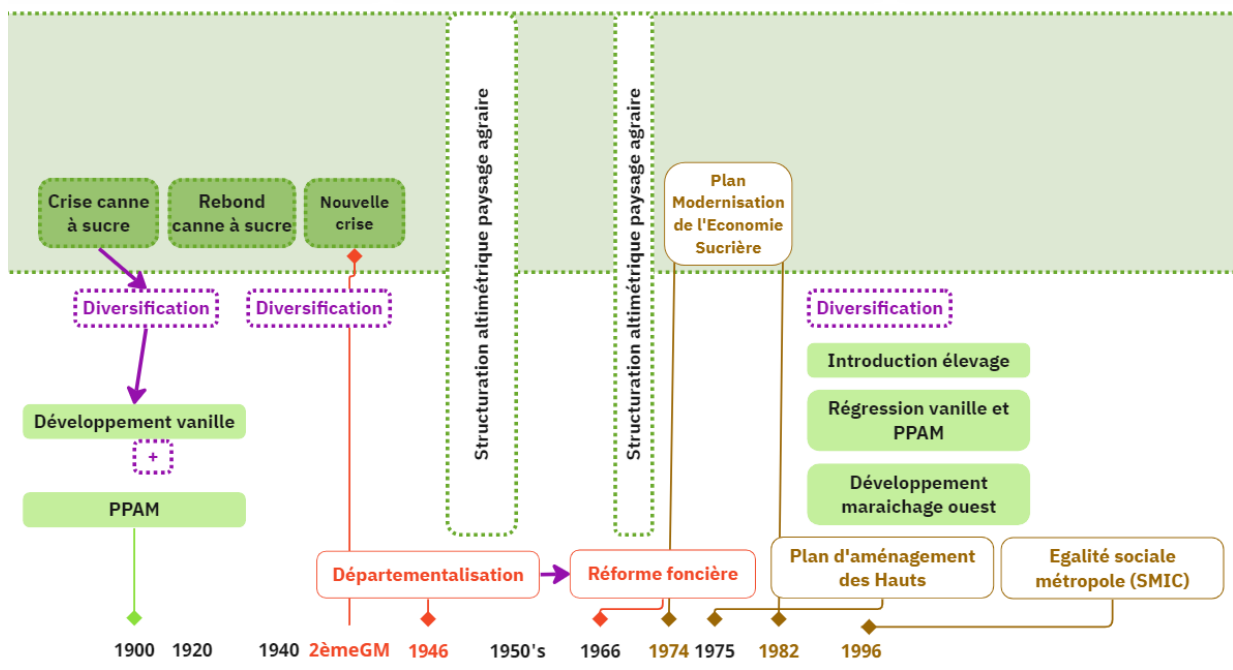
Crise canne à sucre

Rebond canne à sucre

Nouvelle crise

Structuration altimétrique paysage agraire

Structuration altimétrique paysage agraire

Plan Modernisation de l'Economie Sucrière

Diversification

Diversification

Diversification

Introduction élevage

Régression vanille et PPAM

Développement maraichage ouest

Développement vanille

+

PPAM

Départementalisation

Réforme foncière

Plan d'aménagement des Hauts

Egalité sociale métropole (SMIC)

1900 1920 1940 2èmeGM 1946 1950's 1966 1974 1975 1982 1996